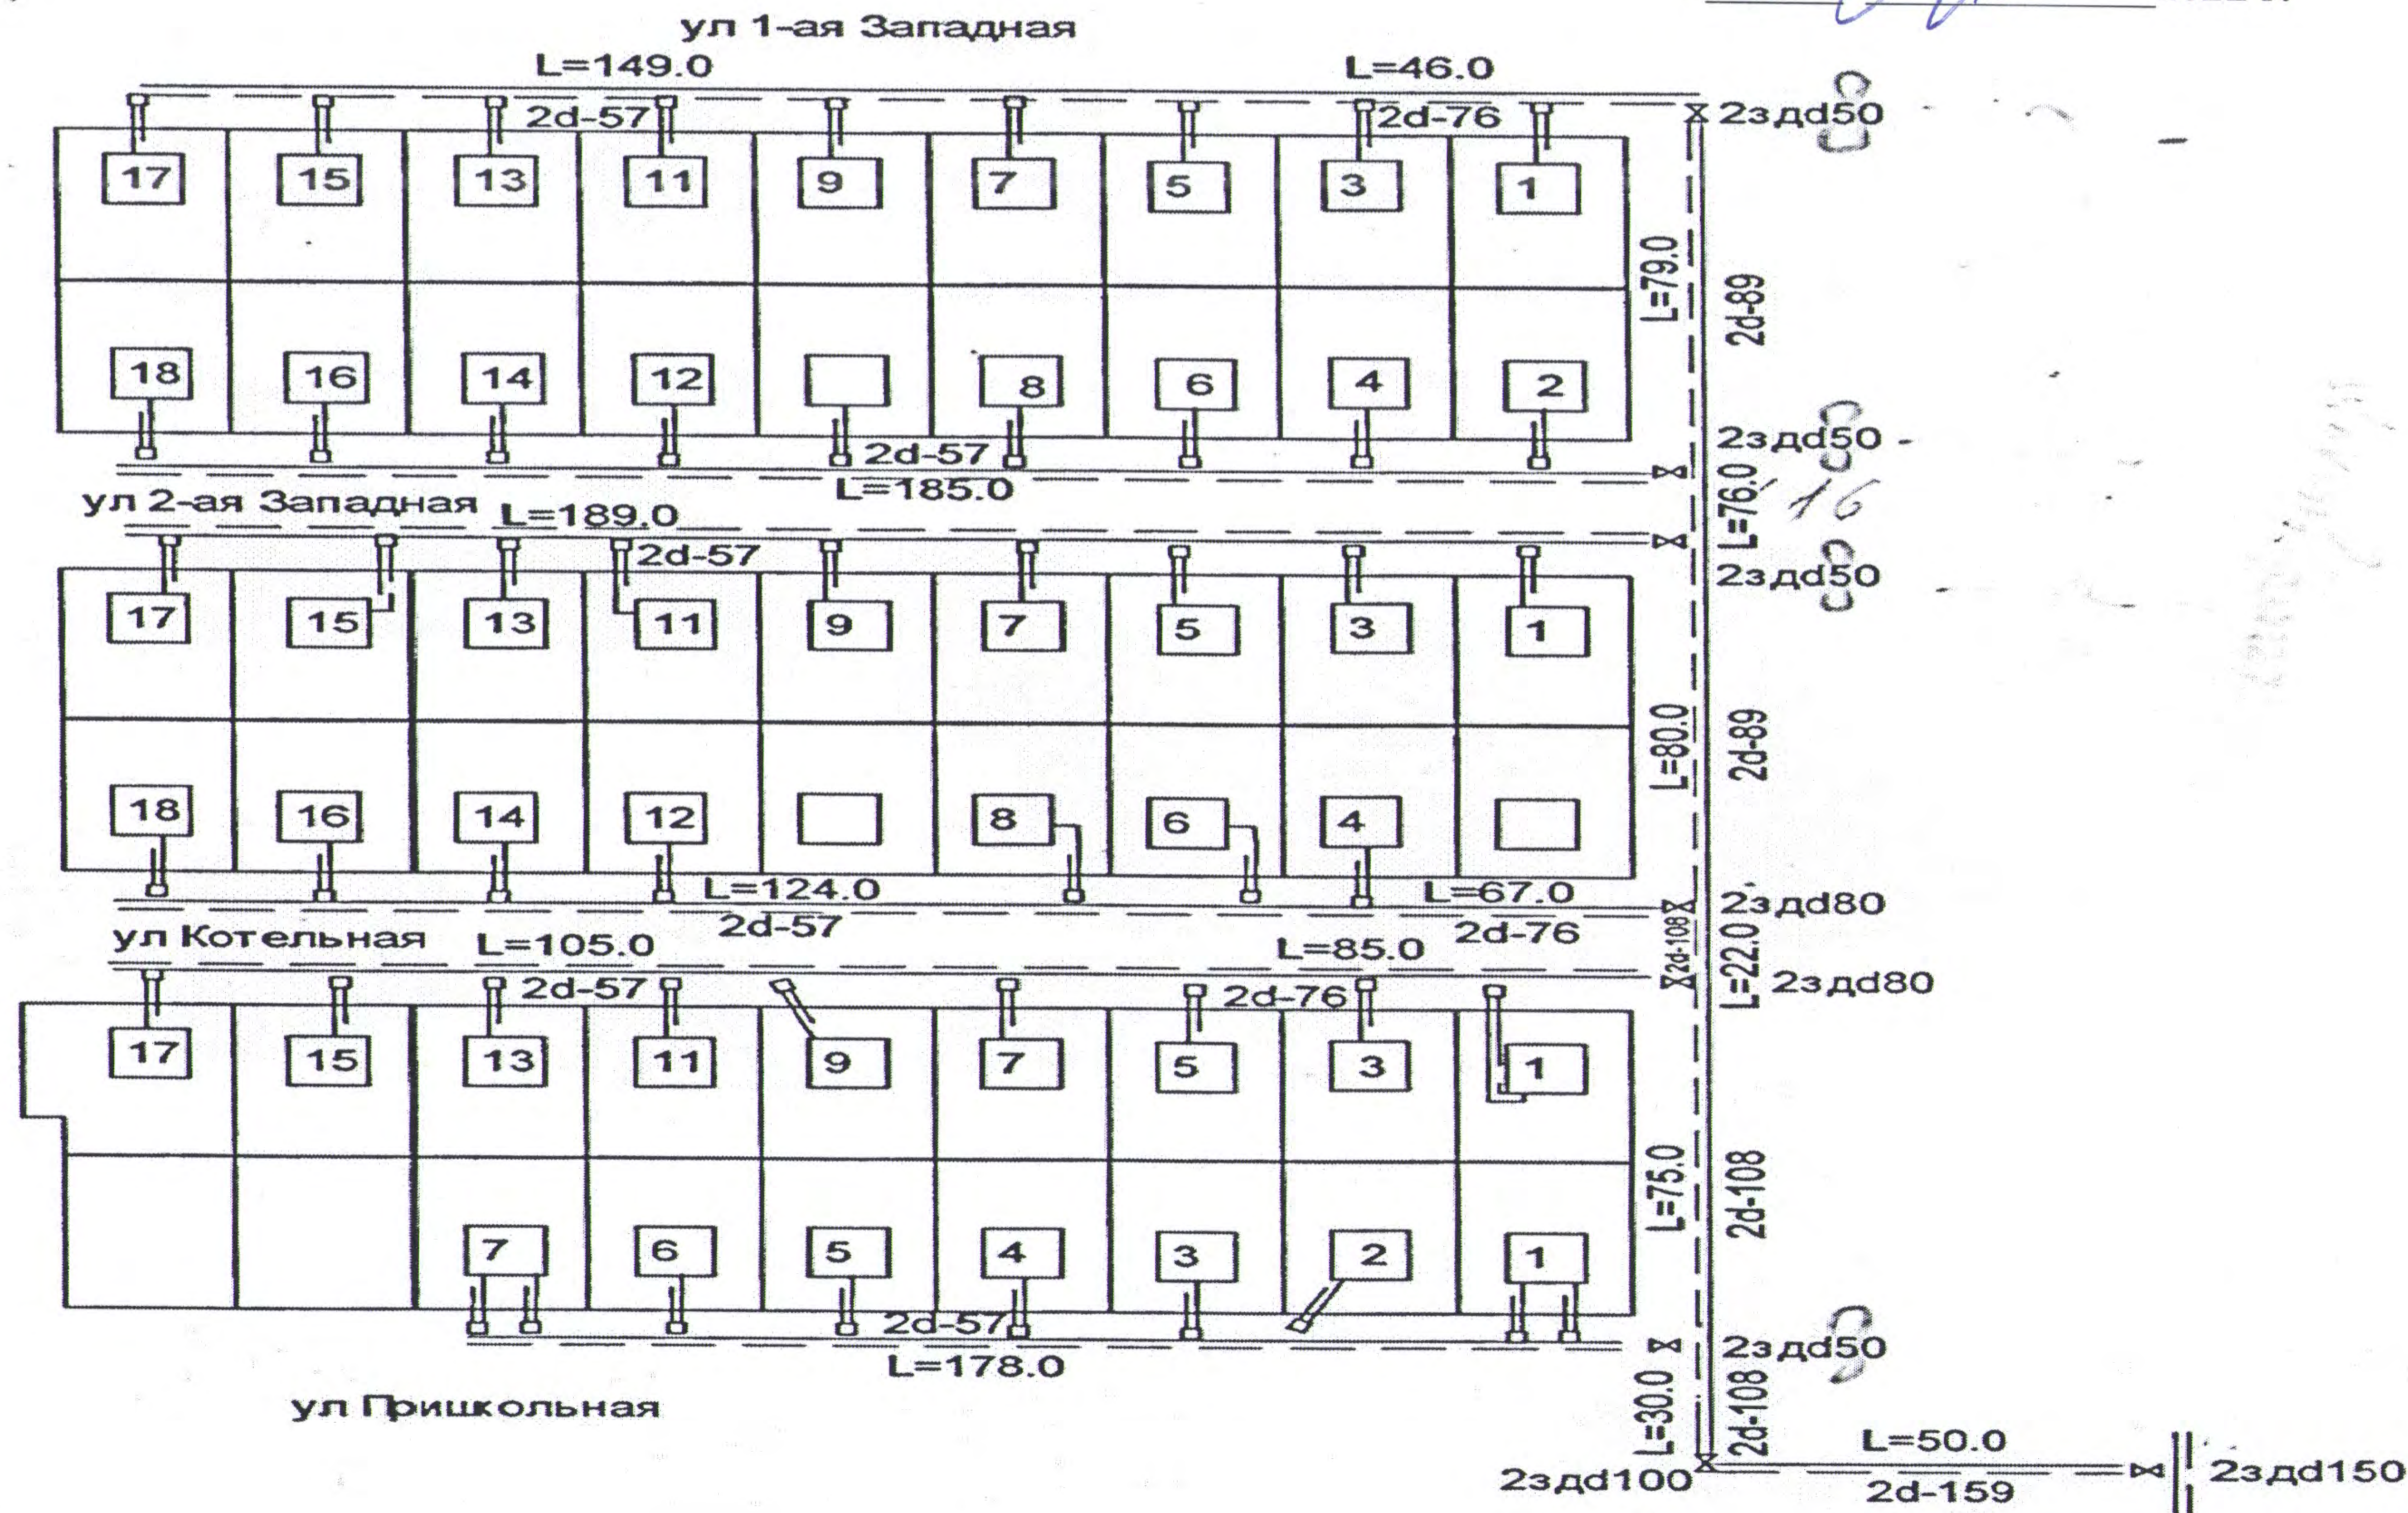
ул 1-ая Западная

L=149.0

L=46.0

2d-57

2d-76

2здд50

17 15 13 11 9 7 5 3 1

L=79.0

2d-89

18 16 14 12 8 6 4 2

2d-57

2здд50

L=185.0

L=76.0

16

ул 2-ая Западная

L=189.0

2d-57

2здд50

17 15 13 11 9 7 5 3 1

L=80.0

2d-89

18 16 14 12 8 6 4

L=124.0

L=67.0

2здд80

2d-57

2d-76

ул Котельная

L=105.0

L=85.0

2d-108

L=22.0

2здд80

2d-57

2d-76

17 15 13 11 9 7 5 3 1

L=75.0

2d-108

7 6 5 4 3 2 1

2d-57

2здд50

L=178.0

ул Пришкольная

L=30.0

2d-108

L=50.0

2здд100

2d-159

2здд150